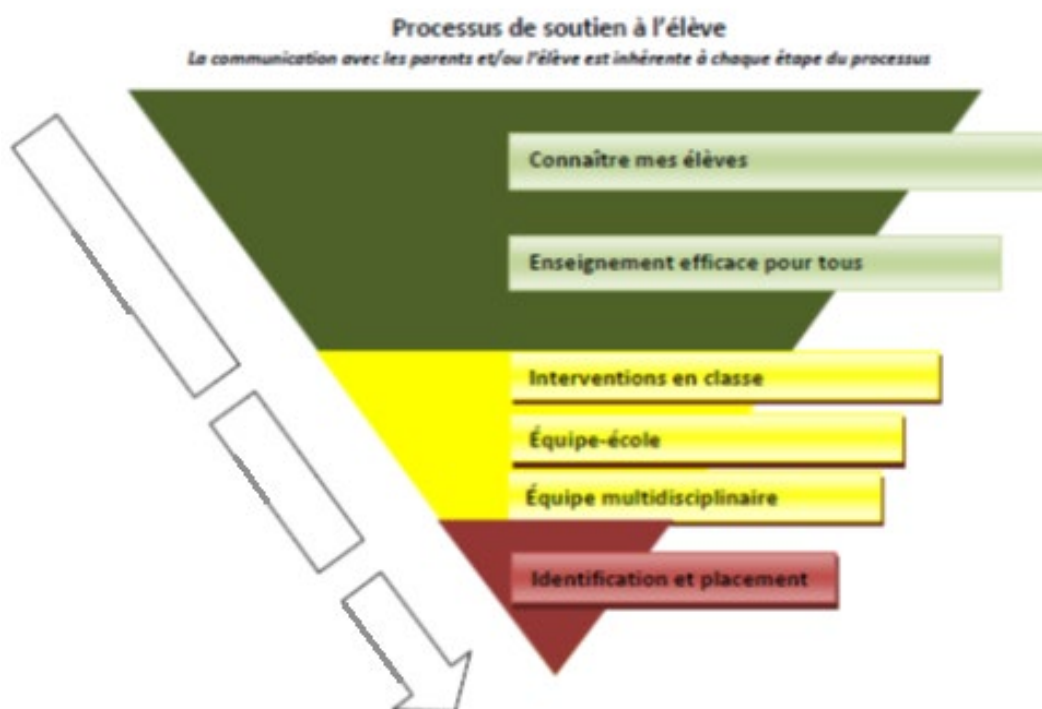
Processus de soutien à l'élève

La communication avec les parents et/ou l'élève est inhérente à chaque étape du processus

Connaître mes élèves

Enseignement efficace pour tous

Interventions en classe

Équipe-école

Équipe multidisciplinaire

Identification et placement